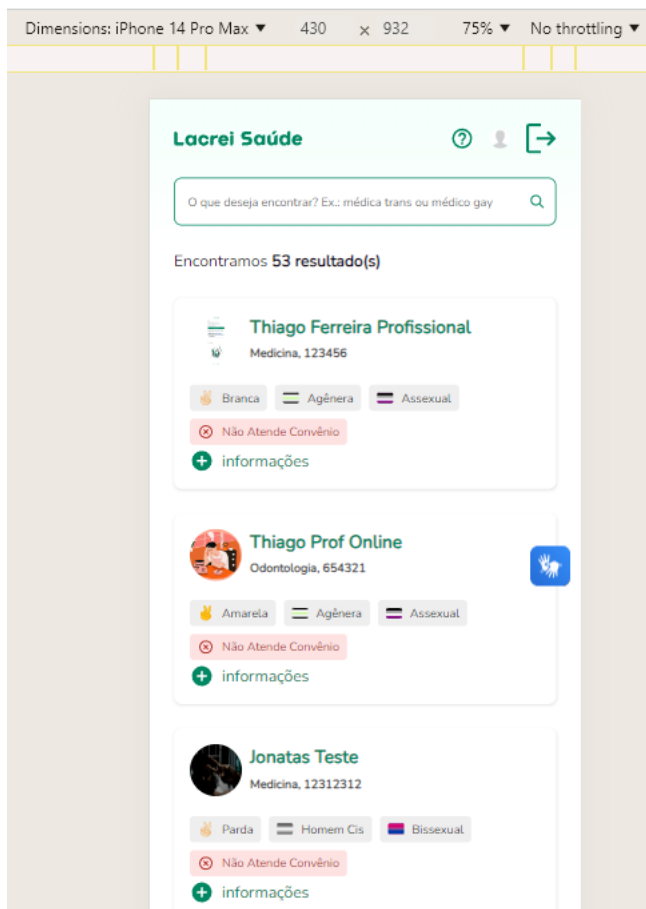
Dimensions: iPhone 14 Pro Max ▼ 430 × 932 75% ▼ No throttling ▼

Lacrei Saúde

O que deseja encontrar? Ex.: médica trans ou médico gay

Encontramos **53 resultado(s)**

Thiago Ferreira Profissional
Medicina, 123456

Branca
Agênera
Assexual
Não Atende Convênio
informações

Thiago Prof Online
Odontologia, 654321

Amarela
Agênera
Assexual
Não Atende Convênio
informações

Jonatas Teste
Medicina, 12312312

Parda
Homem Cis
Bissexual
Não Atende Convênio
informações